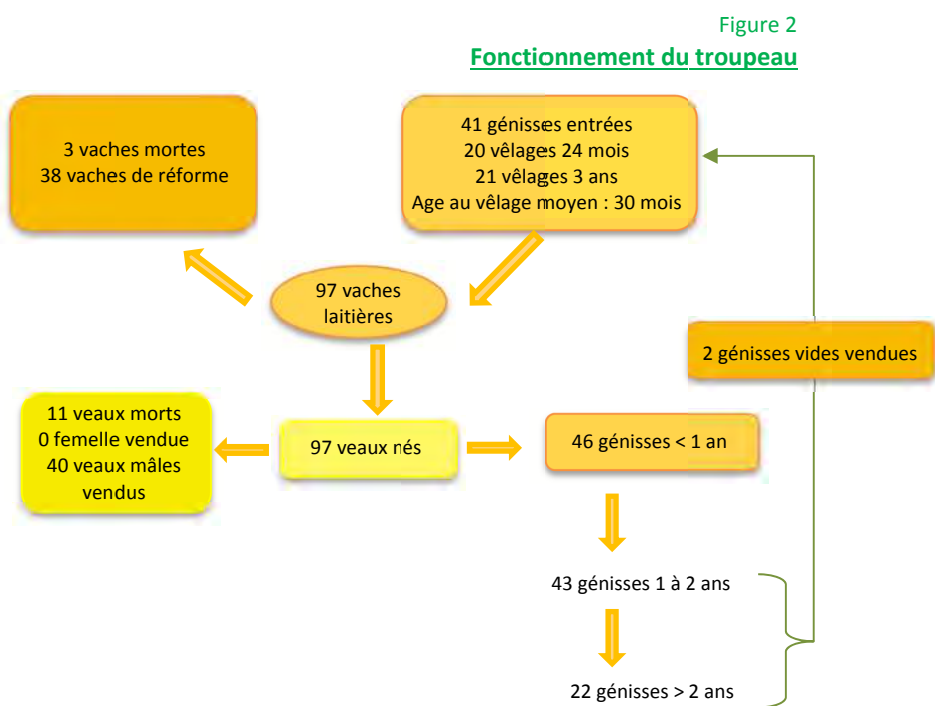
Figure 2
Fonctionnement du troupeau

3 vaches mortes
38 vaches de réforme

41 génisses entrées
20 vêlages 24 mois
21 vêlages 3 ans
Age au vêlage moyen : 30 mois

97 vaches laitières

2 génisses vides vendues

11 veaux morts
0 femelle vendue
40 veaux mâles vendus

97 veaux nés

46 génisses < 1 an

43 génisses 1 à 2 ans

22 génisses > 2 ans